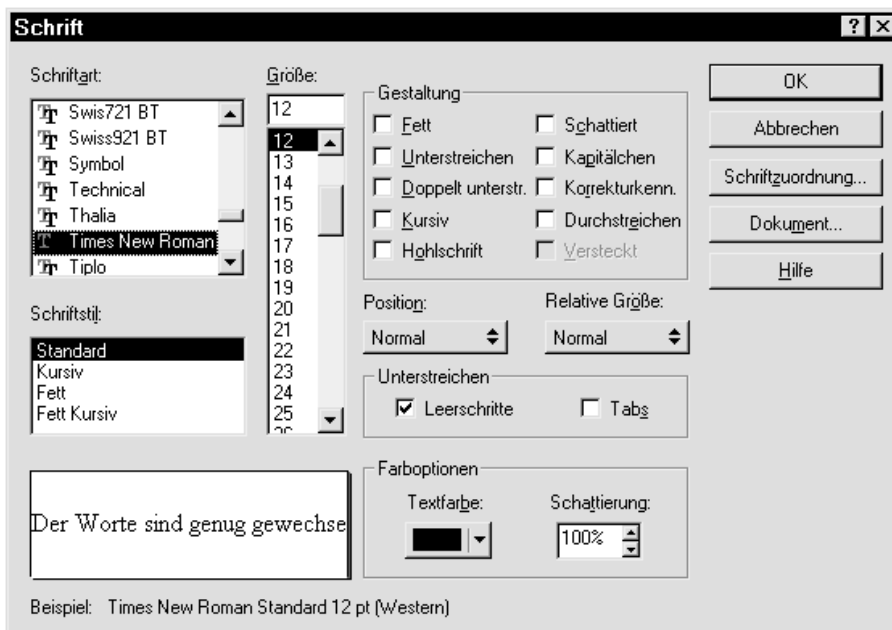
Schrift

Schriftart:
Swis721 BT
Swiss921 BT
Symbol
Technical
Thalia
Times New Roman
Tiplo

Größe:
12
12
13
14
15
16
17
18
19
20
21
22
23
24
25

Gestaltung
Fett
Unterstreichen
Doppelt unterstr.
Kursiv
Hohlschrift
Schattiert
Kapitälchen
Korrekturkenn.
Durchstreichen
Versteckt

OK
Abbrechen
Schriftzuordnung...
Dokument...
Hilfe

Schriftstil:
Standard
Kursiv
Fett
Fett Kursiv

Position:
Normal
Relative Größe:
Normal

Unterstreichen
Leerschritte
Tabs

Der Worte sind genug gewechse

Farboptionen
Textfarbe:
Schattierung:
100%

Beispiel: Times New Roman Standard 12 pt (Western)